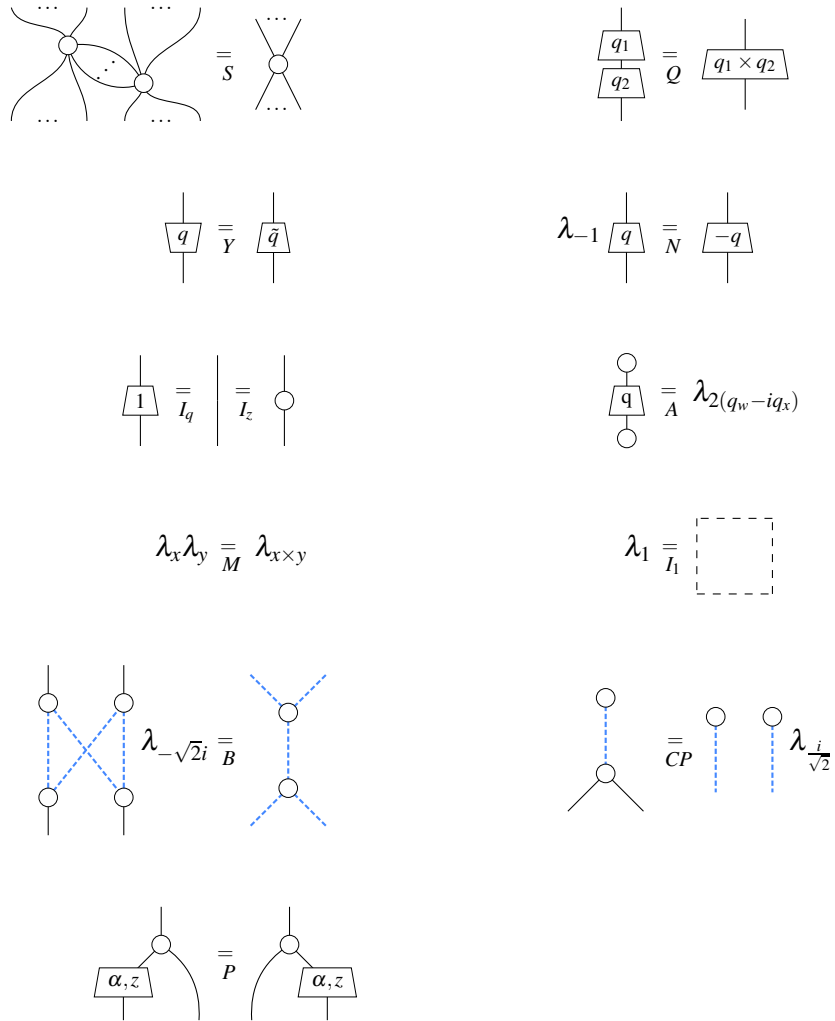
$\cdots$ $\cdots$
$\cdots$
$\underset{S}{=}$
$\cdots$
$\cdots$ $\cdots$ $\cdots$

$q_1$
$q_2$
$\underset{Q}{=}$
$q_1 \times q_2$

$q$ $\underset{Y}{=}$ $\tilde{q}$

$\lambda_{-1}$ $q$ $\underset{N}{=}$ $-q$

$1$ $\underset{I_q}{=}$ $\underset{I_z}{=}$

q $\underset{A}{=}$ $\lambda_{2(q_w - iq_x)}$

$\lambda_x \lambda_y \underset{M}{=} \lambda_{x\times y}$

$\lambda_1 \underset{I_1}{=}$

$\lambda_{-\sqrt{2}i}$ $\underset{B}{=}$

$\underset{CP}{=}$ $\lambda_{\frac{i}{\sqrt{2}}}$

$\alpha, z$ $\underset{P}{=}$ $\alpha, z$